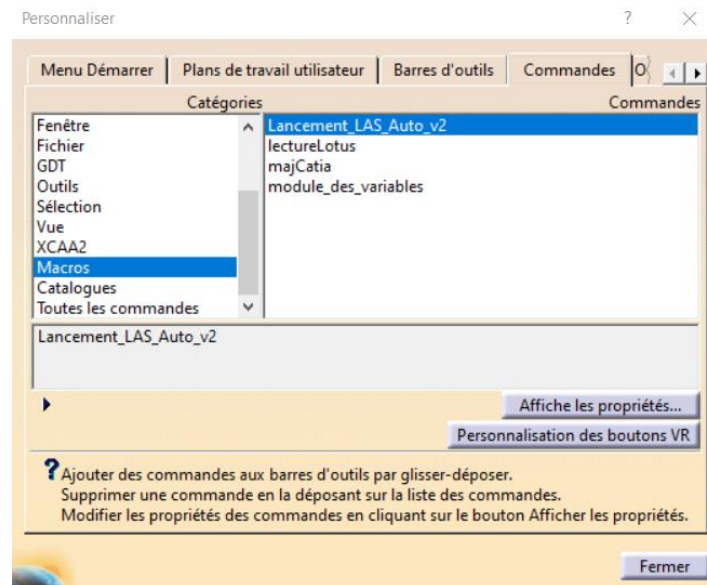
Personnaliser

?

Menu Démarrer | Plans de travail utilisateur | Barres d'outils | Commandes | O

Catégories

Commandes

Fenêtre
Fichier
GDT
Outils
Sélection
Vue
XCAA2
Macros
Catalogues
Toutes les commandes

Lancement_LAS_Auto_v2
lectureLotus
majCatia
module_des_variables

Lancement_LAS_Auto_v2

Affiche les propriétés...

Personnalisation des boutons VR

Ajouter des commandes aux barres d'outils par glisser-déposer.
Supprimer une commande en la déposant sur la liste des commandes.
Modifier les propriétés des commandes en cliquant sur le bouton Afficher les propriétés.

Fermer